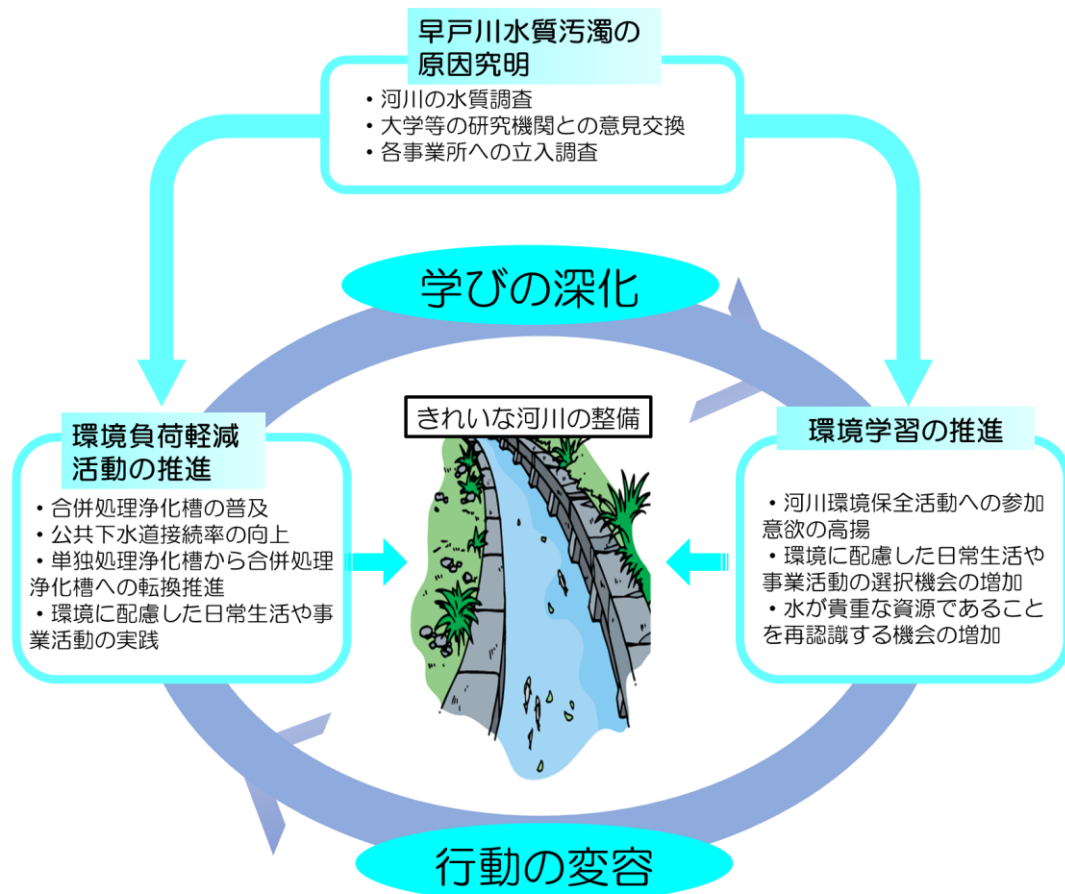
早戸川水質汚濁の原因究明

・河川の水質調査
・大学等の研究機関との意見交換
・各事業所への立入調査

学びの深化

環境負荷軽減活動の推進

・合併処理浄化槽の普及
・公共下水道接続率の向上
・単独処理浄化槽から合併処理浄化槽への転換推進
・環境に配慮した日常生活や事業活動の実践

きれいな河川の整備

環境学習の推進

・河川環境保全活動への参加意欲の高揚
・環境に配慮した日常生活や事業活動の選択機会の増加
・水が貴重な資源であることを再認識する機会の増加

行動の変容